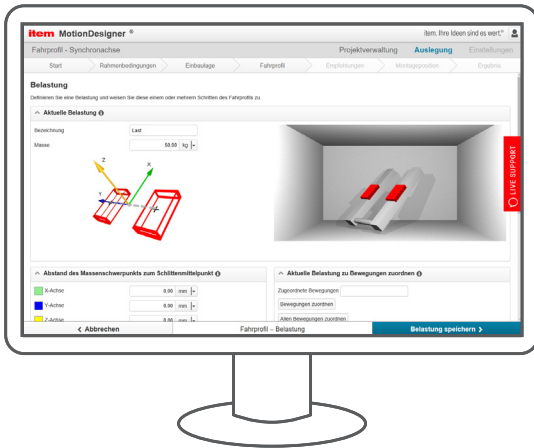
item MotionDesigner ®

item. Ihre Ideen sind es wert.®

Fahrprofil - Synchronachse

Projektverwaltung Auslegung Einstellungen

Start Rahmenbedingungen Einbaulage Fahrprofil Empfehlungen Montageposition Ergebnis

Belastung

Definieren Sie eine Belastung und weisen Sie diese einem oder mehreren Schritten des Fahrprofils zu.

Aktuelle Belastung

Bezeichnung Last

Masse 50.00 kg

Z X Y

LIVE SUPPORT

Abstand des Massenschwerpunkts zum Schlittenmittelpunkt

X-Achse 0.00 mm

Y-Achse 0.00 mm

Z-Achse 0.00 mm

Aktuelle Belastung zu Bewegungen zuordnen

Zugeordnete Bewegungen:

Bewegungen zuordnen

Allen Bewegungen zuordnen

< Abbrechen

Fahrprofil – Belastung

Belastung speichern >